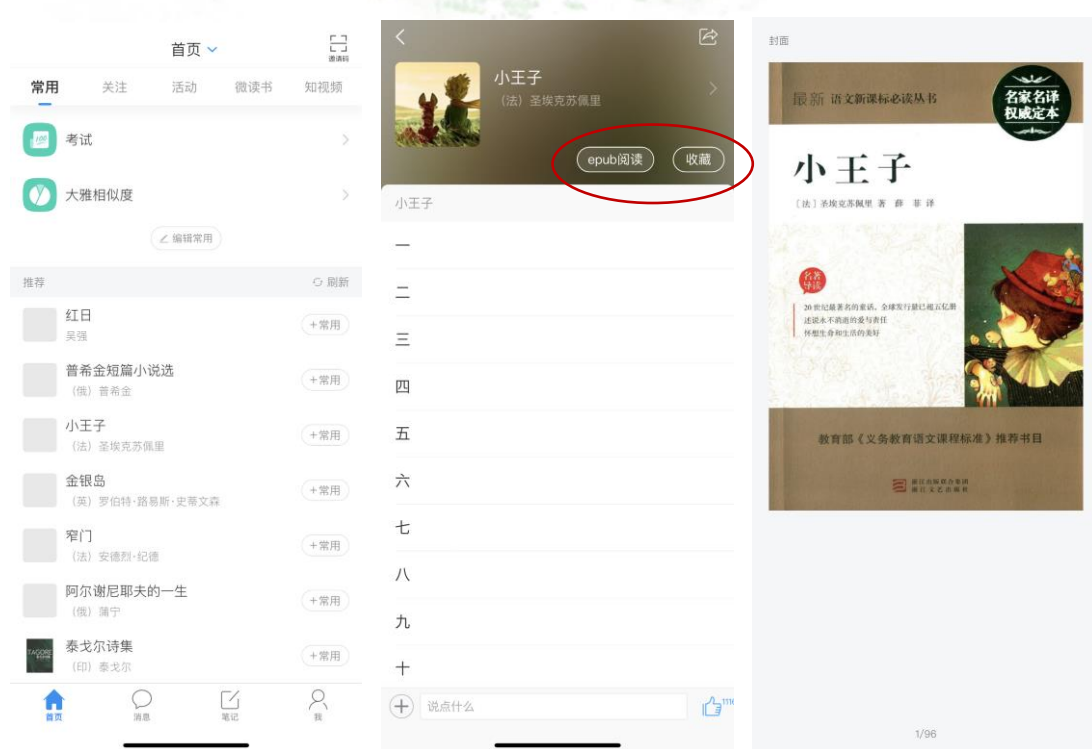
首页

邀请码

常用 关注 活动 微读书 知视频

考试

大雅相似度

编辑常用

推荐 刷新

红日
吴强
+常用

普希金短篇小说选
（俄）普希金
+常用

小王子
（法）圣埃克苏佩里
+常用

金银岛
（英）罗伯特·路易斯·史蒂文森
+常用

窄门
（法）安德烈·纪德
+常用

阿尔谢尼耶夫的一生
（俄）蒲宁
+常用

泰戈尔诗集
（印）泰戈尔
+常用

首页 消息 笔记 我

小王子
（法）圣埃克苏佩里

epub阅读 收藏

小王子

一
二
三
四
五
六
七
八
九
十

说点什么

封面

最新 语文新课标必读丛书

名家名译 权威定本

小王子

［法］圣埃克苏佩里 著 薛 菲 译

名著导读

20世纪最著名的童话，全球发行量已超五亿册
述说永不消逝的爱与责任
怀想生命和生活的美好

教育部《义务教育语文课程标准》推荐书目

1/96